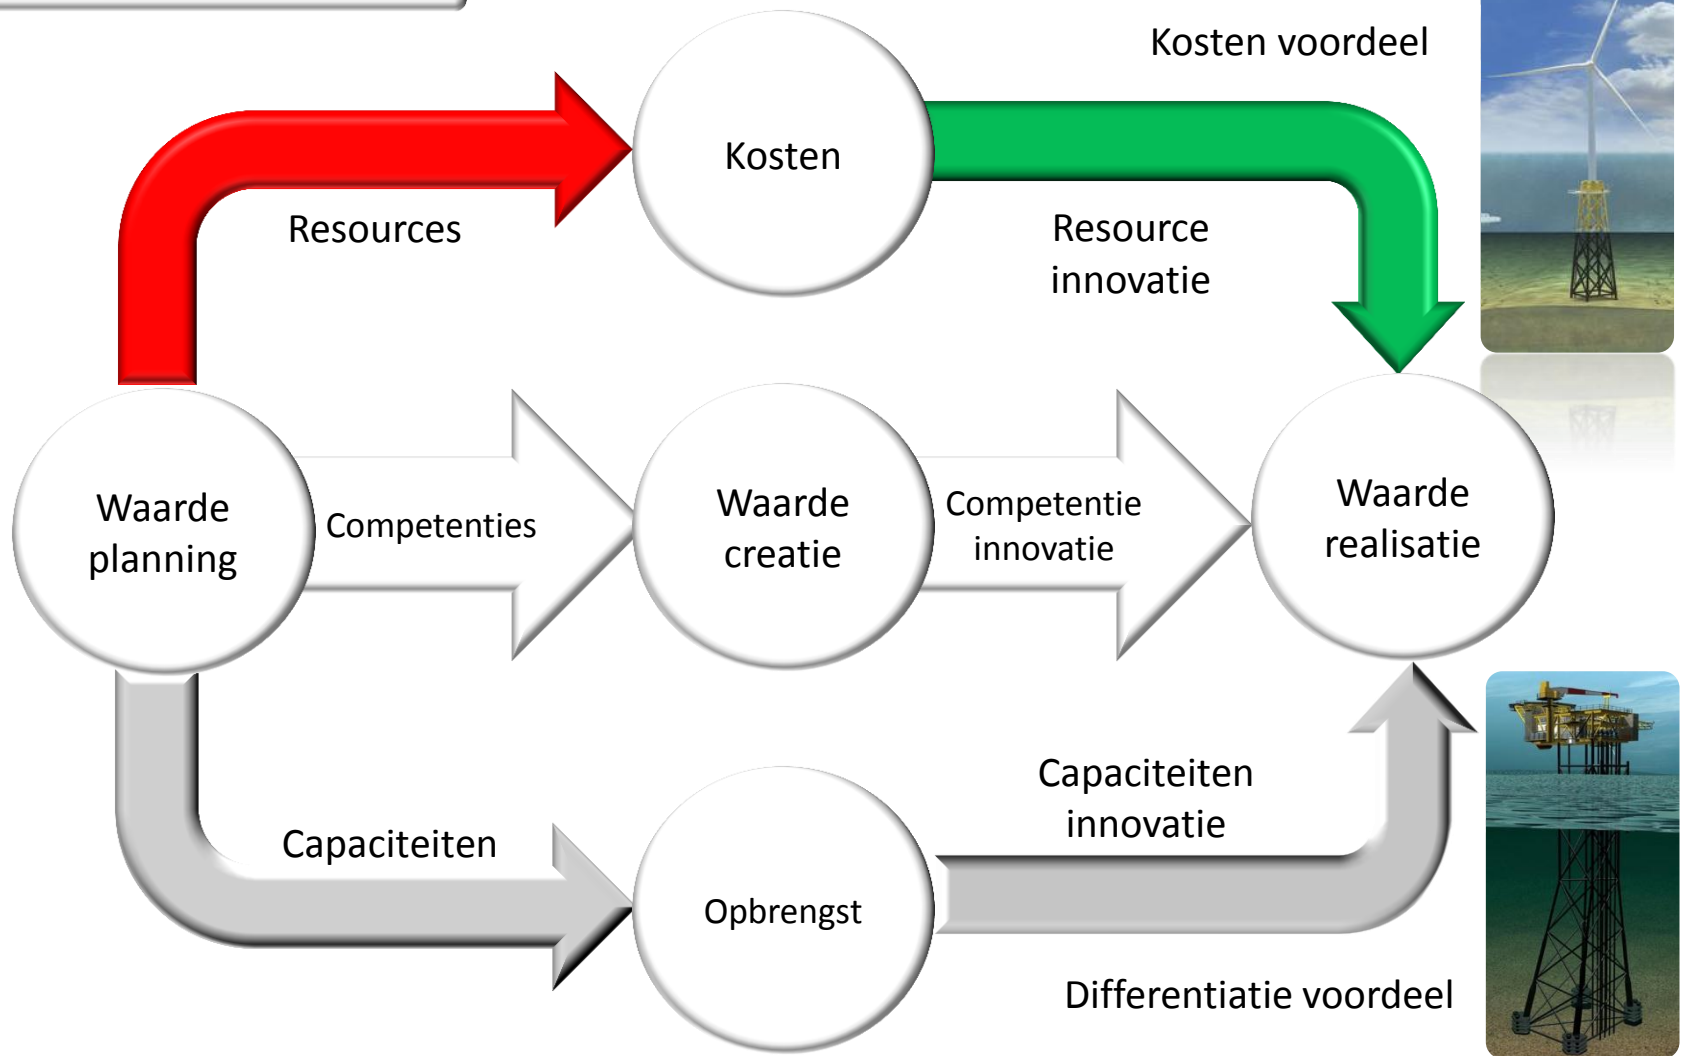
Kosten voordeel

Kosten

Resources

Resource innovatie

Waarde planning

Competenties

Waarde creatie

Competentie innovatie

Waarde realisatie

Capaciteiten innovatie

Capaciteiten

Opbrengst

Differentiatie voordeel